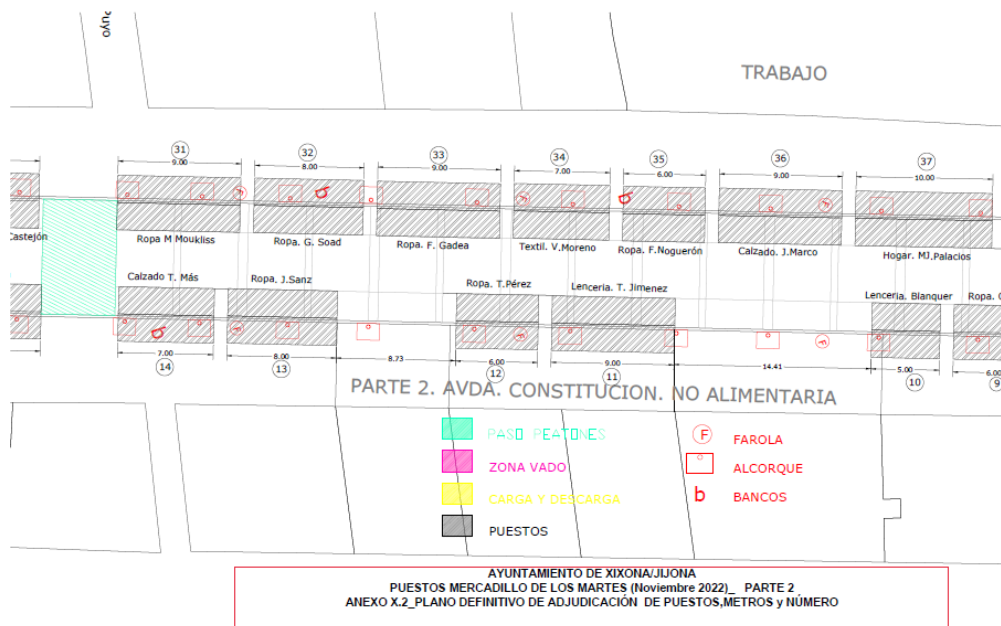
Ouyo

TRABAJO

31
9.00
32
8.00
33
9.00
34
7.00
35
6.00
36
9.00
37
10.00

Castejón

Ropa M Moukliss
Ropa. G. Soad
Ropa. F. Gadea
Textil. V.Moreno
Ropa. F.Noguerón
Calzado. J.Marco
Hogar. MJ.Palacios

Calzado T. Más
Ropa. J.Sanz
Ropa. T.Pérez
Lenceria. T. Jimenez
Lenceria. Blanquer
Ropa. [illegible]

7.00
14
8.00
13
8.73
6.00
12
9.00
11
14.41
5.00
10
6.00
9

PARTE 2. AVDA. CONSTITUCION. NO ALIMENTARIA

PASO PEATONES
ZONA VADO
CARGA Y DESCARGA
PUESTOS
F FAROLA
ALCORQUE
b BANCOS

AYUNTAMIENTO DE XIXONA/JIJONA
PUESTOS MERCADILLO DE LOS MARTES (Noviembre 2022)_ PARTE 2
ANEXO X.2_PLANO DEFINITIVO DE ADJUDICACIÓN DE PUESTOS,METROS y NÚMERO